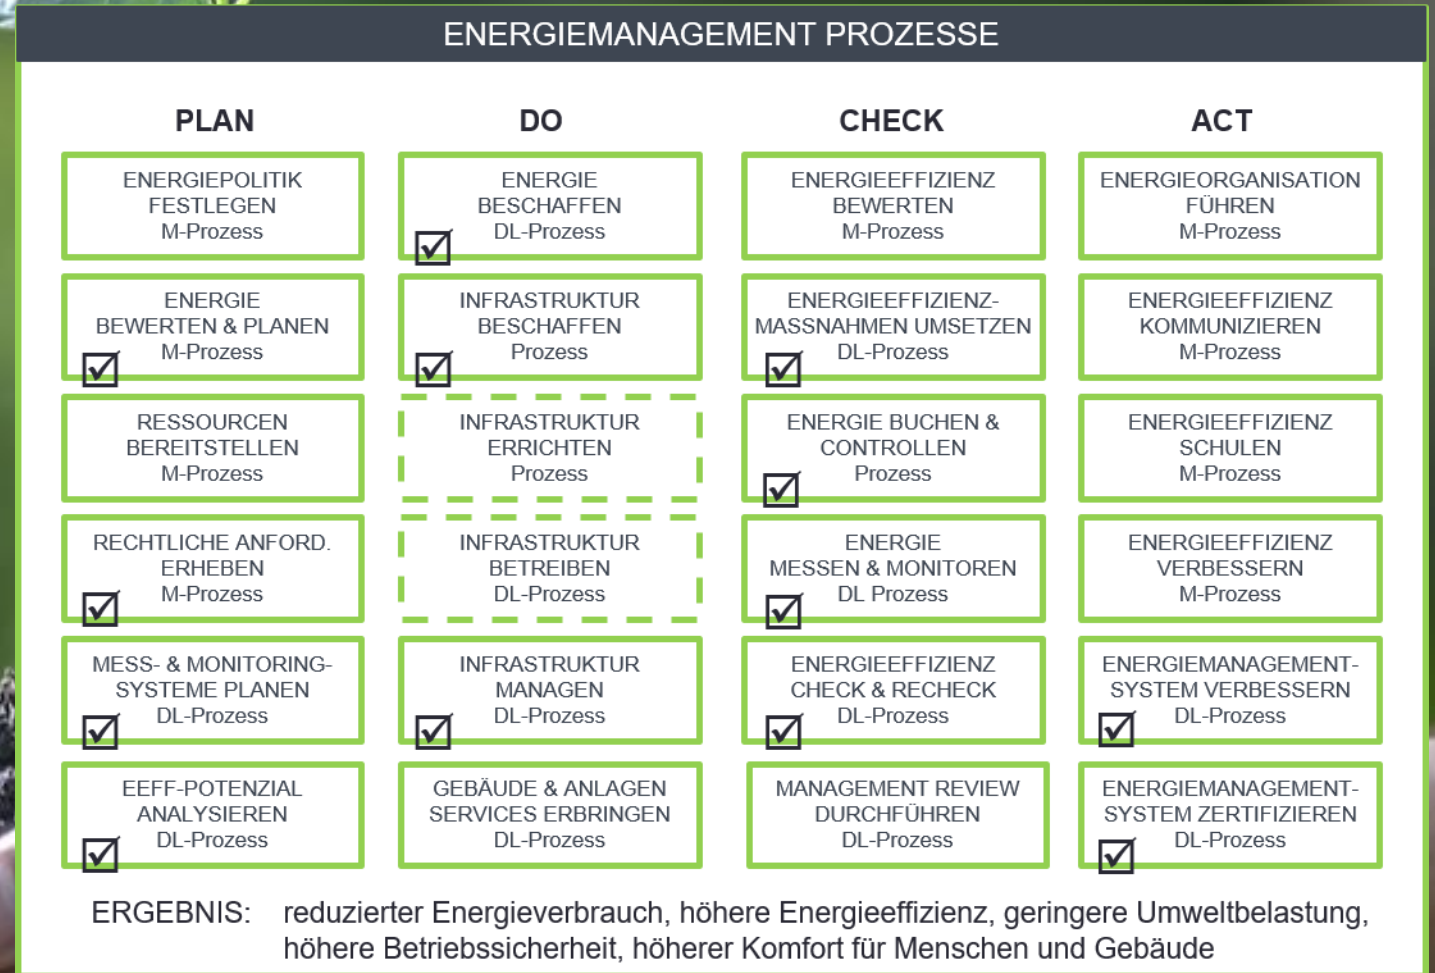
ENERGIEMANAGEMENT PROZESSE

| PLAN | DO | CHECK | ACT |
|---|---|---|---|
| ENERGIEPOLITIK FESTLEGEN M-Prozess | ENERGIE BESCHAFFEN DL-Prozess | ENERGIEEFFIZIENZ BEWERTEN M-Prozess | ENERGIEORGANISATION FÜHREN M-Prozess |
| ENERGIE BEWERTEN & PLANEN M-Prozess | INFRASTRUKTUR BESCHAFFEN Prozess | ENERGIEEFFIZIENZ-MASSNAHMEN UMSETZEN DL-Prozess | ENERGIEEFFIZIENZ KOMMUNIZIEREN M-Prozess |
| RESSOURCEN BEREITSTELLEN M-Prozess | INFRASTRUKTUR ERRICHTEN Prozess | ENERGIE BUCHEN & CONTROLLEN Prozess | ENERGIEEFFIZIENZ SCHULEN M-Prozess |
| RECHTLICHE ANFORD. ERHEBEN M-Prozess | INFRASTRUKTUR BETREIBEN DL-Prozess | ENERGIE MESSEN & MONITOREN DL Prozess | ENERGIEEFFIZIENZ VERBESSERN M-Prozess |
| MESS- & MONITORING-SYSTEME PLANEN DL-Prozess | INFRASTRUKTUR MANAGEN DL-Prozess | ENERGIEEFFIZIENZ CHECK & RECHECK DL-Prozess | ENERGIEMANAGEMENT-SYSTEM VERBESSERN DL-Prozess |
| EEFF-POTENZIAL ANALYSIEREN DL-Prozess | GEBÄUDE & ANLAGEN SERVICES ERBRINGEN DL-Prozess | MANAGEMENT REVIEW DURCHFÜHREN DL-Prozess | ENERGIEMANAGEMENT-SYSTEM ZERTIFIZIEREN DL-Prozess |

ERGEBNIS: reduzierter Energieverbrauch, höhere Energieeffizienz, geringere Umweltbelastung, höhere Betriebssicherheit, höherer Komfort für Menschen und Gebäude